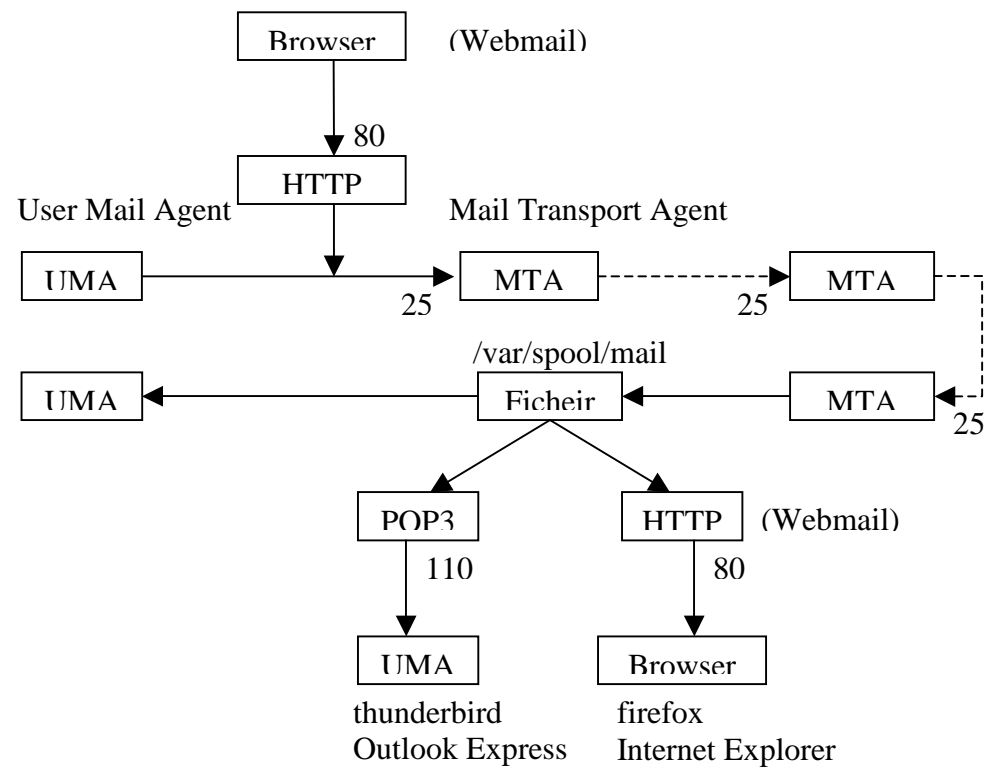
Browser (Webmail)

80

HTTP

User Mail Agent

Mail Transport Agent

UMA

MTA

MTA

25

25

/var/spool/mail

UMA

Ficheir

MTA

25

POP3

HTTP (Webmail)

110

80

UMA

Browser

thunderbird
Outlook Express

firefox
Internet Explorer